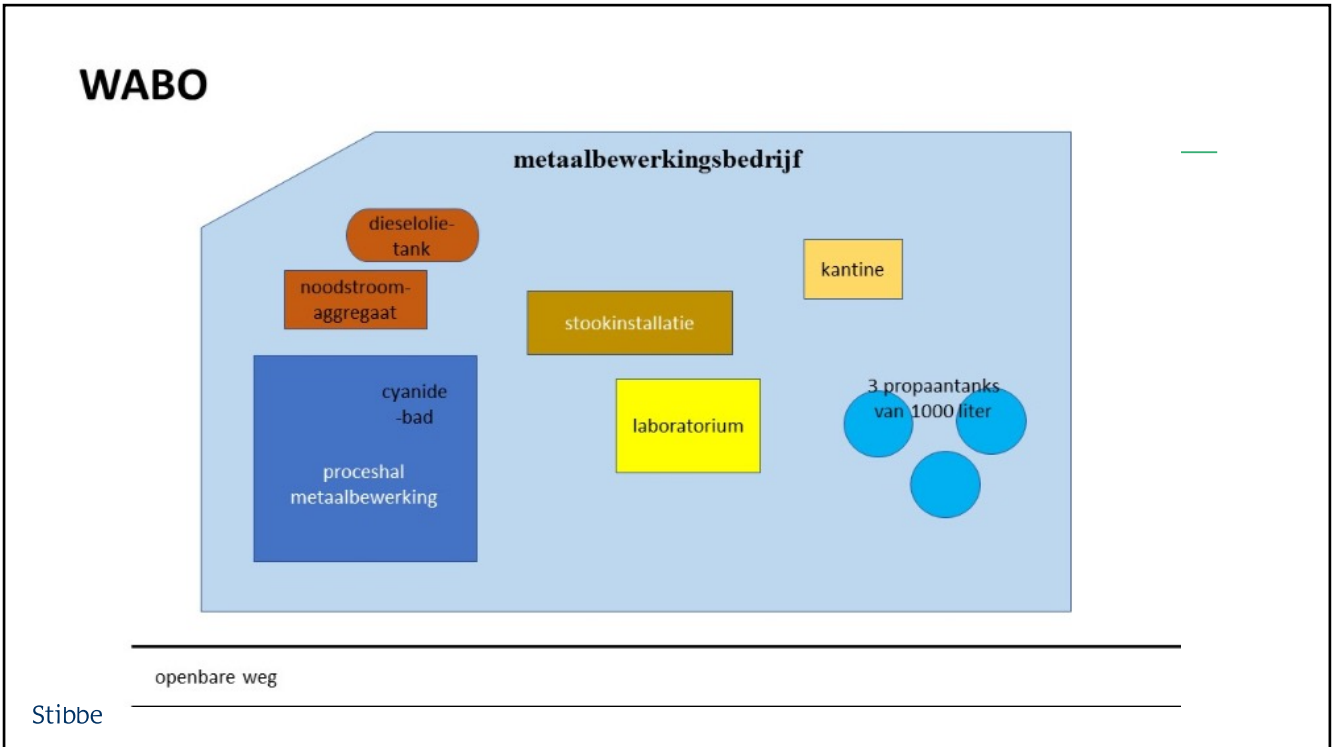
WABO

metaalbewerkingsbedrijf

dieselolie-tank

noodstroom-aggregaat

stookinstallatie

kantine

cyanide -bad

proceshal metaalbewerking

laboratorium

3 propaantanks van 1000 liter

openbare weg

Stibbe